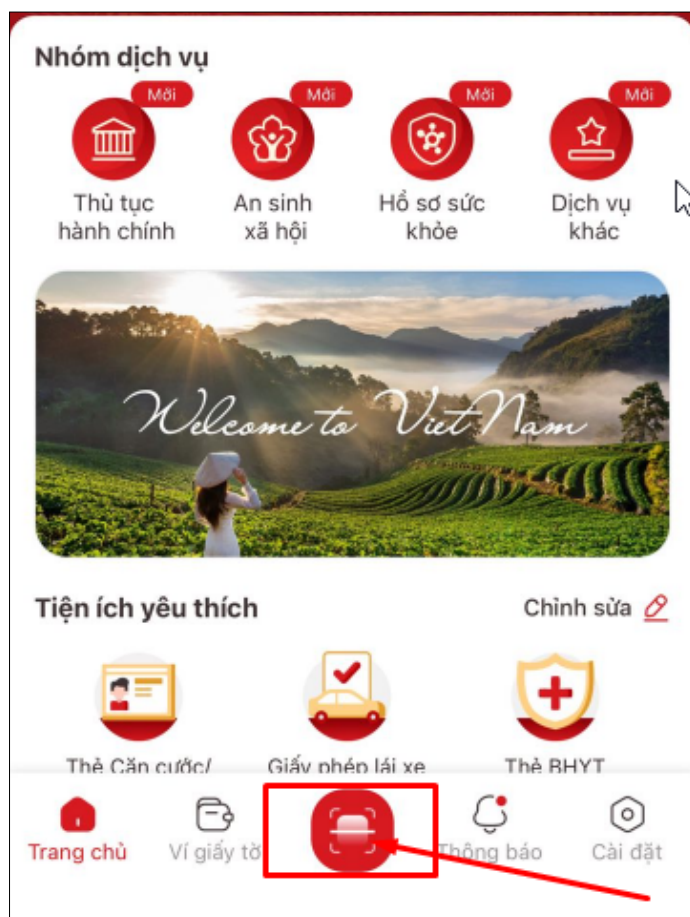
Nhóm dịch vụ

Mới
Thủ tục hành chính

Mới
An sinh xã hội

Mới
Hồ sơ sức khỏe

Mới
Dịch vụ khác

Welcome to VietNam

Tiện ích yêu thích

Chỉnh sửa

Thẻ Căn cước/

Giấy phép lái xe

Thẻ BHYT

Trang chủ

Ví giấy tờ

Thông báo

Cài đặt